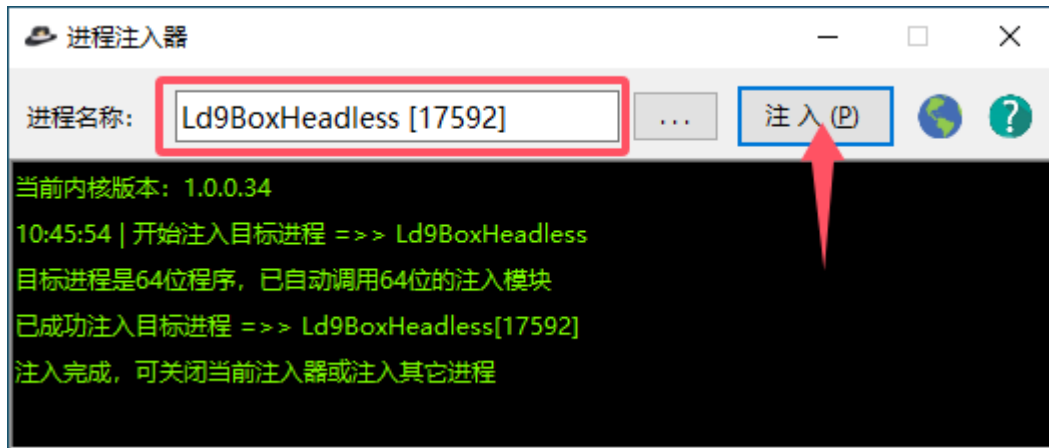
进程注入器

进程名称： Ld9BoxHeadless [17592] ... 注 入 (P)

当前内核版本：1.0.0.34

10:45:54 | 开始注入目标进程 =>> Ld9BoxHeadless

目标进程是64位程序，已自动调用64位的注入模块

已成功注入目标进程 =>> Ld9BoxHeadless[17592]

注入完成，可关闭当前注入器或注入其它进程